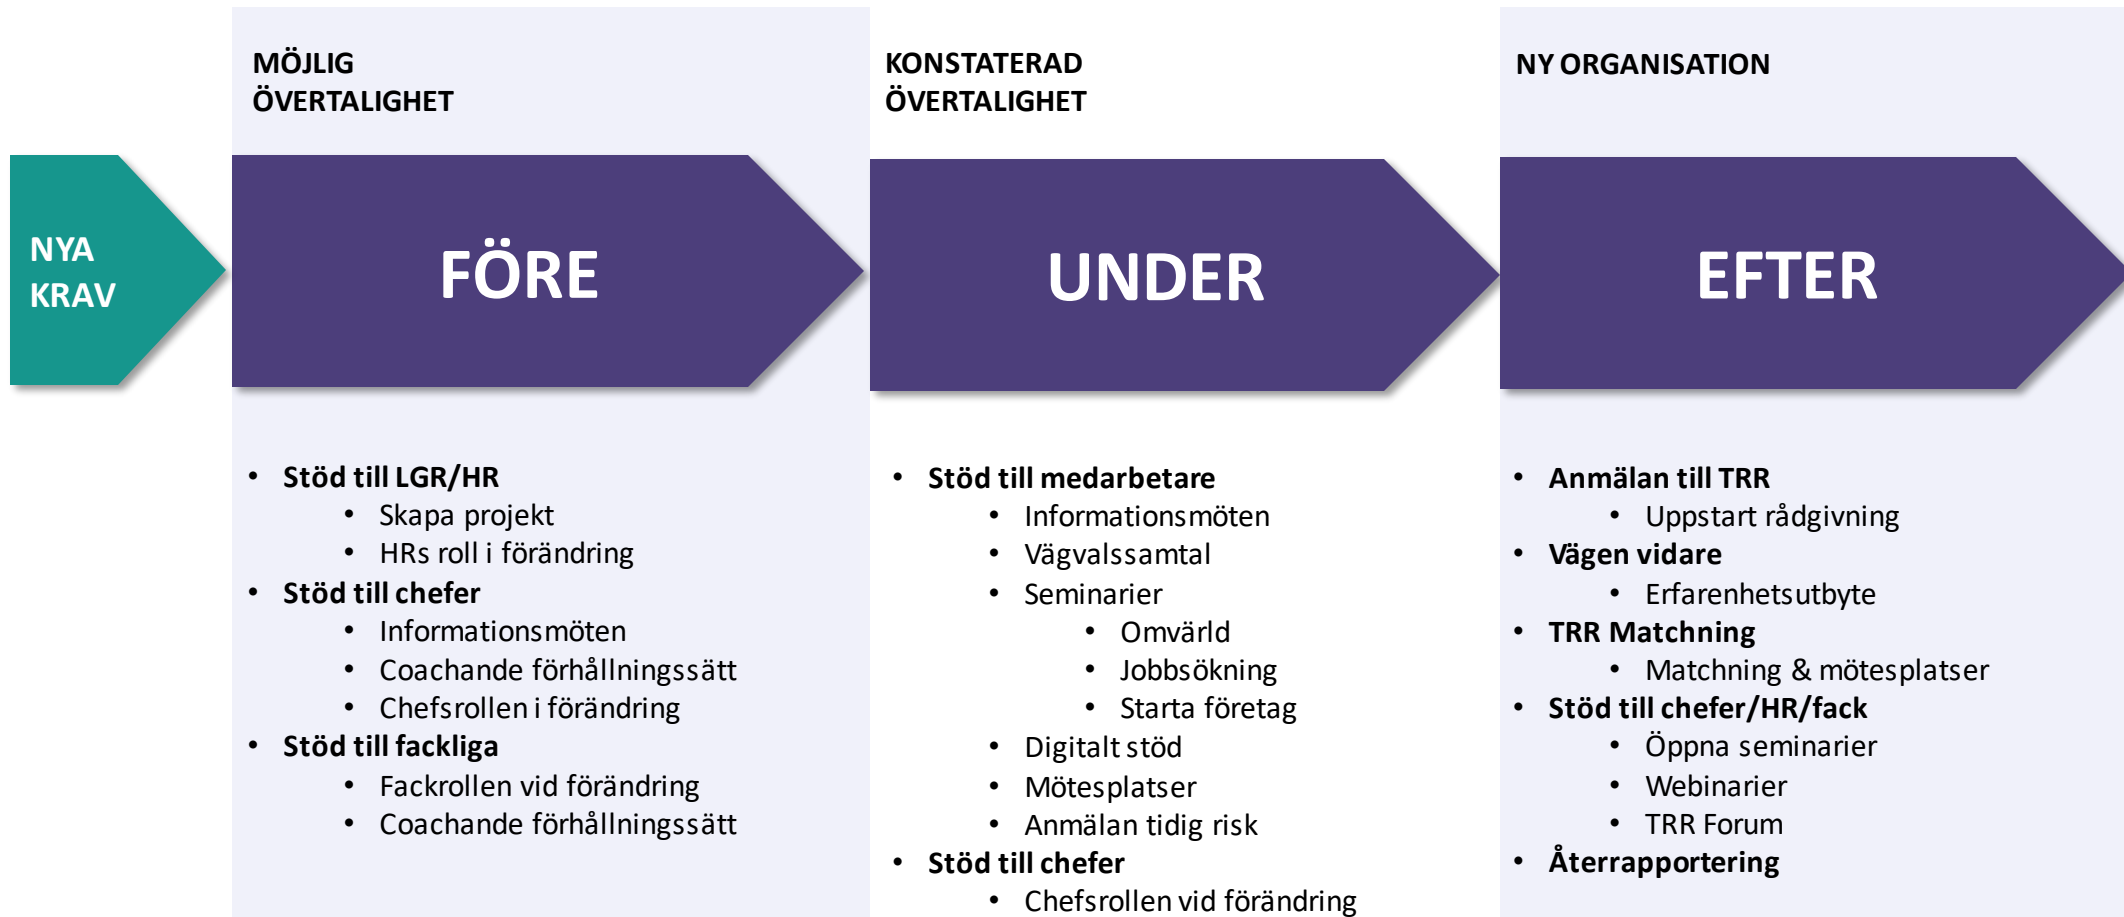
NYA KRAV

MÖJLIG ÖVERTALIGHET

FÖRE

- Stöd till LGR/HR
  - Skapa projekt
  - HRs roll i förändring
- Stöd till chefer
  - Informationsmöten
  - Coachande förhållningssätt
  - Chefsrollen i förändring
- Stöd till fackliga
  - Fackrollen vid förändring
  - Coachande förhållningssätt

KONSTATERAD ÖVERTALIGHET

UNDER

- Stöd till medarbetare
  - Informationsmöten
  - Vägvalssamtal
  - Seminarier
    - Omvärld
    - Jobbsökning
    - Starta företag
  - Digitalt stöd
  - Mötesplatser
  - Anmälan tidig risk
- Stöd till chefer
  - Chefsrollen vid förändring

NY ORGANISATION

EFTER

- Anmälan till TRR
  - Uppstart rådgivning
- Vägen vidare
  - Erfarenhetsutbyte
- TRR Matchning
  - Matchning & mötesplatser
- Stöd till chefer/HR/fack
  - Öppna seminarier
  - Webinarier
  - TRR Forum
- Återrapportering